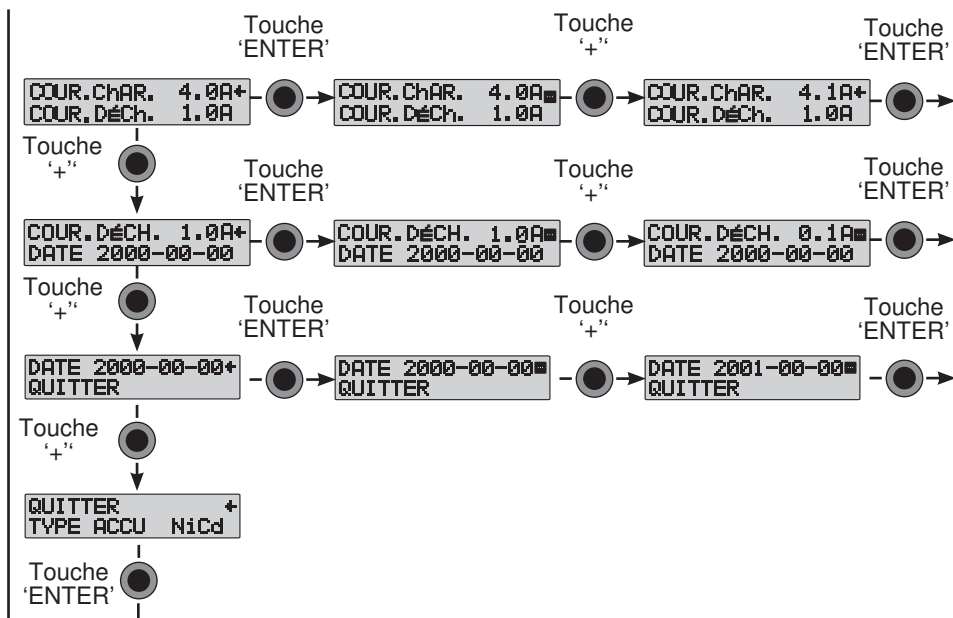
Touche 'ENTER'

Touche '+'

Touche 'ENTER'

COUR.ChAR. 4.0A
COUR.DéCh. 1.0A

COUR.ChAR. 4.0A
COUR.DéCh. 1.0A

COUR.ChAR. 4.1A
COUR.DéCh. 1.0A

Touche '+'

Touche 'ENTER'

Touche '+'

Touche 'ENTER'

COUR.DéCH. 1.0A
DATE 2000-00-00

COUR.DéCH. 1.0A
DATE 2000-00-00

COUR.DéCH. 0.1A
DATE 2000-00-00

Touche '+'

Touche 'ENTER'

Touche '+'

Touche 'ENTER'

DATE 2000-00-00
QUITTER

DATE 2000-00-00
QUITTER

DATE 2001-00-00
QUITTER

Touche '+'

QUITTER
TYPE ACCU NiCd

Touche 'ENTER'